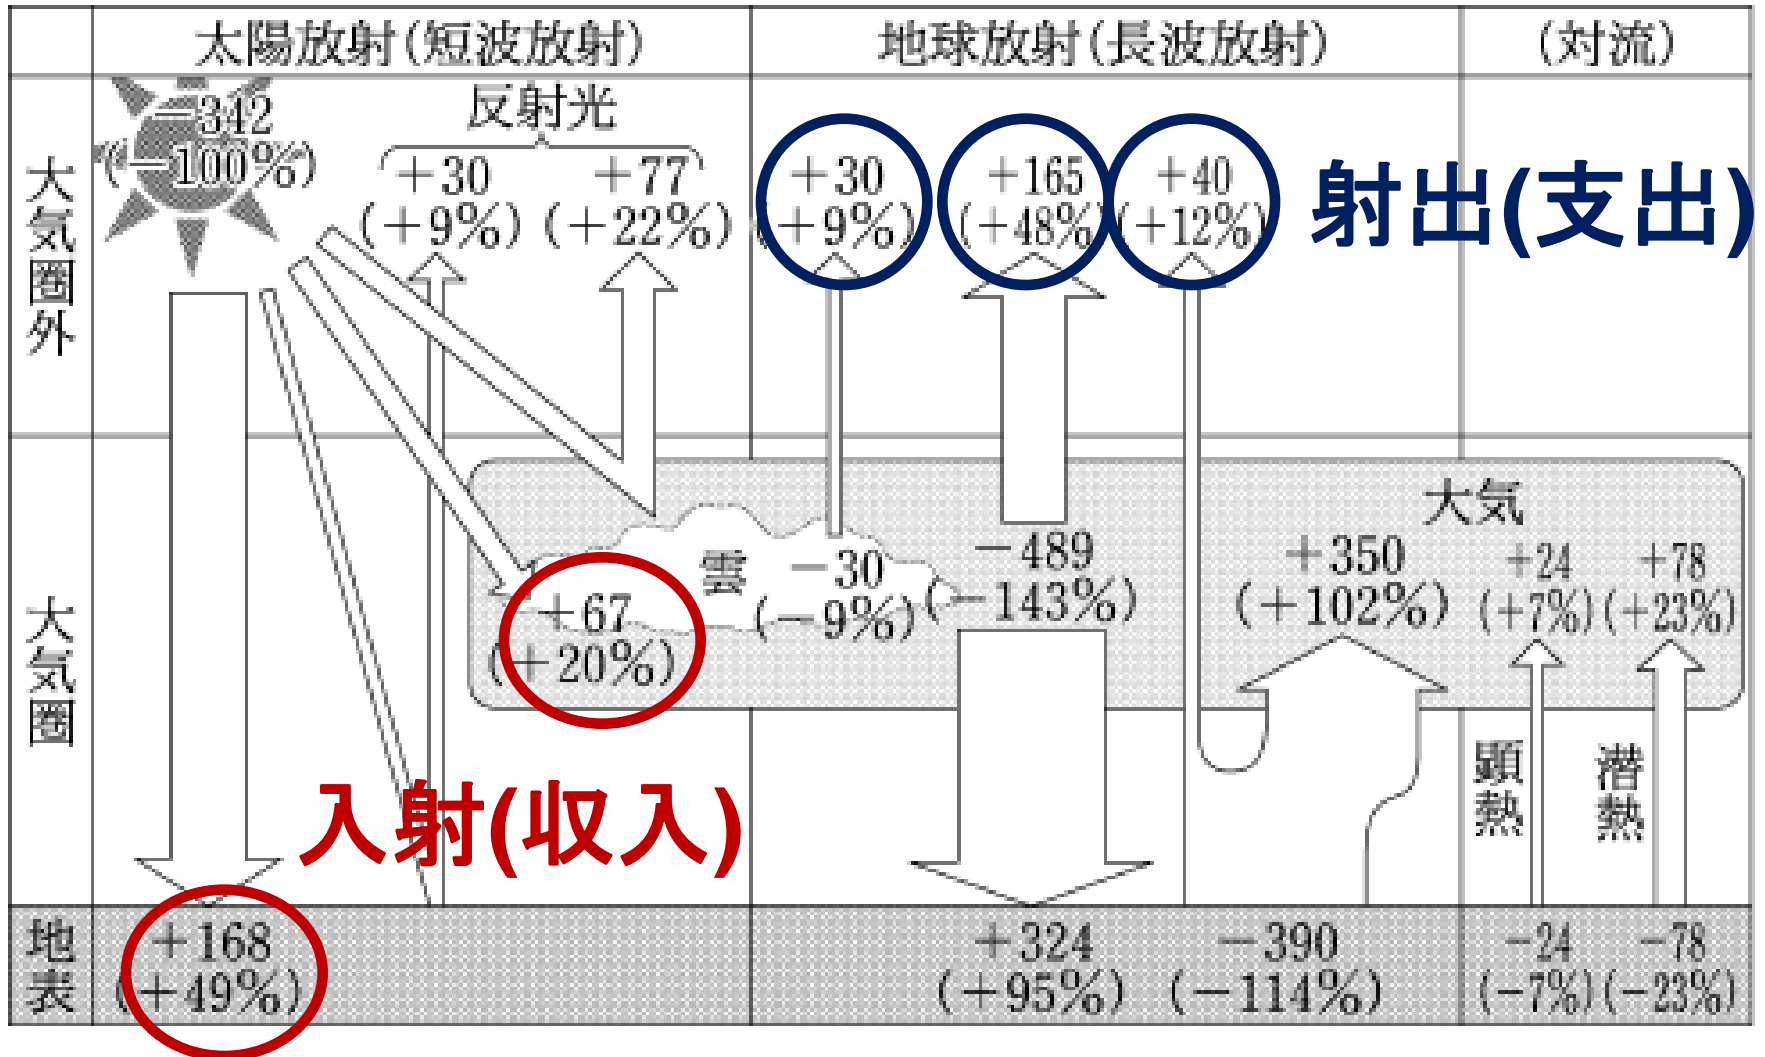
太陽放射(短波放射)

地球放射(長波放射)

(対流)

大気圏外

−342
(−100%)

反射光

+30
(+9%)

+77
(+22%)

+30
(+9%)

+165
(+48%)

+40
(+12%)

射出(支出)

大気圏

大気

雲

+67
(+20%)

−30
(−9%)

−489
(−143%)

+350
(+102%)

+24
(+7%)

+78
(+23%)

顕熱

潜熱

入射(収入)

地表

+168
(+49%)

+324
(+95%)

−390
(−114%)

−24
(−7%)

−78
(−23%)